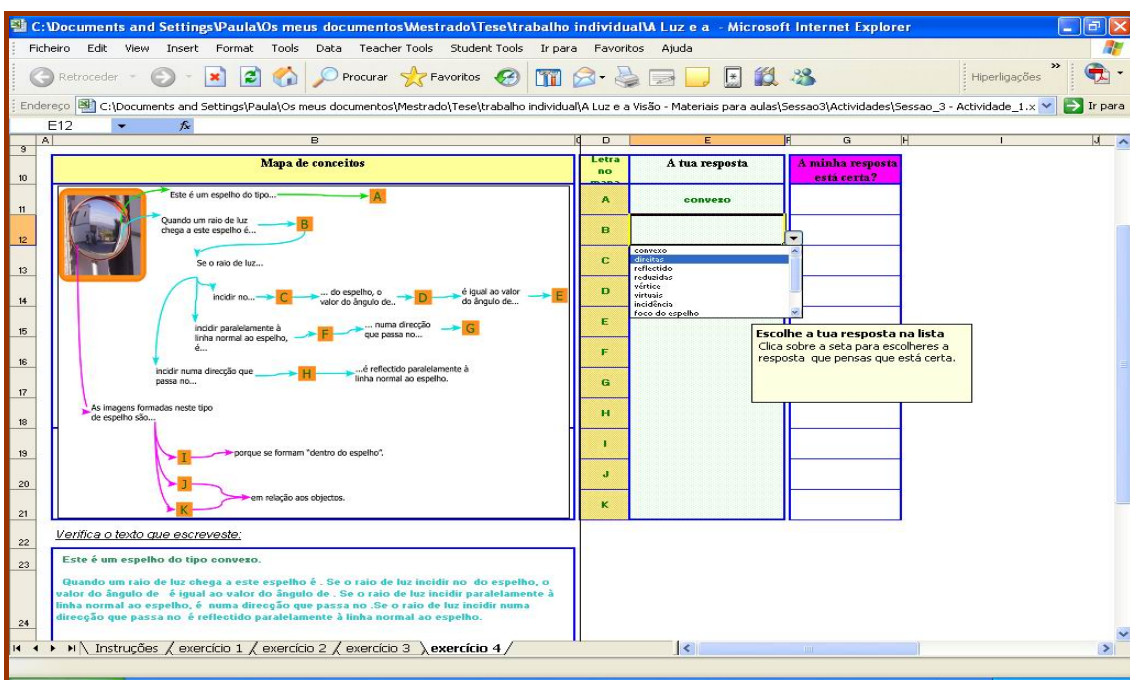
C:\Documents and Settings\Paula\Os meus documentos\Mestrado\Tese\trabalho individual\A Luz e a - Microsoft Internet Explorer

Ficheiro Edit View Insert Format Tools Data Teacher Tools Student Tools Ir para Favoritos Ajuda

Retroceder Procurar Favoritos Hiperligações

Endereço C:\Documents and Settings\Paula\Os meus documentos\Mestrado\Tese\trabalho individual\A Luz e a Visão - Materiais para aulas\Sessao3\Actividades\Sessao_3 - Actividade_1.x Ir para

E12 fx

A B C D E F G H I J

| Mapa de conceitos | Letra no mapa | A tua resposta | A minha resposta está certa? |
|---|---|---|---|
| | A | convexo | |
| | B | | |
| | C | | |
| | D | | |
| | E | | |
| | F | | |
| | G | | |
| | H | | |
| | I | | |
| | J | | |
| | K | | |

Este é um espelho do tipo... A

Quando um raio de luz chega a este espelho é... B

Se o raio de luz...

incidir no... C ... do espelho, o valor do ângulo de.. D é igual ao valor do ângulo de... E

incidir paralelamente à linha normal ao espelho, é... F ... numa direcção que passa no... G

incidir numa direcção que passa no... H ...é reflectido paralelamente à linha normal ao espelho.

As imagens formadas neste tipo de espelho são...

I porque se formam "dentro do espelho".

J

K em relação aos objectos.

convexo
direitas
reflectido
reduzidas
vértice
virtuais
incidência
foco do espelho

Escolhe a tua resposta na lista
Clica sobre a seta para escolheres a resposta que pensas que está certa.

Verifica o texto que escreveste:

Este é um espelho do tipo convexo.

Quando um raio de luz chega a este espelho é . Se o raio de luz incidir no do espelho, o valor do ângulo de é igual ao valor do ângulo de . Se o raio de luz incidir paralelamente à linha normal ao espelho, é numa direcção que passa no .Se o raio de luz incidir numa direcção que passa no é reflectido paralelamente à linha normal ao espelho.

9 10 11 12 13 14 15 16 17 18 19 20 21 22 23 24

Instruções exercício 1 exercício 2 exercício 3 exercício 4